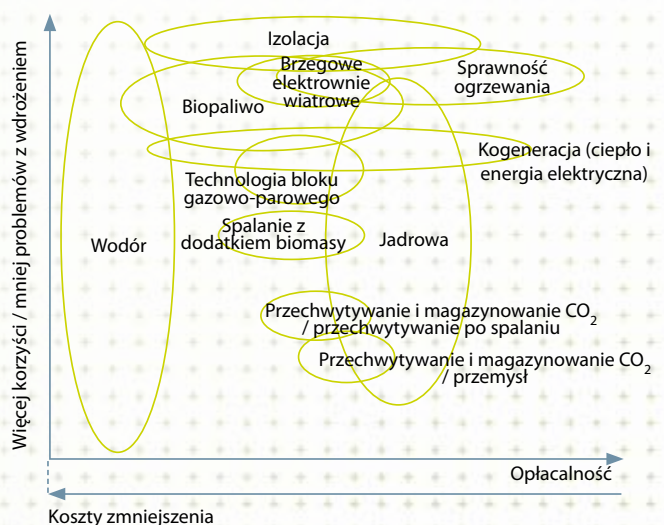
Więcej korzyści / mniej problemów z wdrożeniem

Izolacja

Brzegowe elektrownie wiatrowe

Sprawność ogrzewania

Biopaliwo

Kogeneracja (ciepło i energia elektryczna)

Technologia bloku gazowo-parowego

Spalanie z dodatkiem biomasy

Wodór

Jadrowa

Przechwytywanie i magazynowanie $CO_2$ / przechwytywanie po spalaniu

Przechwytywanie i magazynowanie $CO_2$ / przemysł

Opłacalność

Koszty zmniejszenia